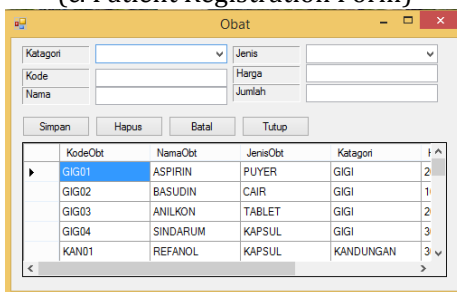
(a Patient Registration Form)

Obat

Katagori
Kode
Nama
Jenis
Harga
Jumlah

Simpan Hapus Batal Tutup

| | KodeObt | NamaObt | JenisObt | Katagori | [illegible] |
|---|---|---|---|---|---|
| ▶ | GIG01 | ASPIRIN | PUYER | GIGI | 2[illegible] |
| | GIG02 | BASUDIN | CAIR | GIGI | 1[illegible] |
| | GIG03 | ANILKON | TABLET | GIGI | 2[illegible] |
| | GIG04 | SINDARUM | KAPSUL | GIGI | 3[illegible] |
| | KAN01 | REFANOL | KAPSUL | KANDUNGAN | 3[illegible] |